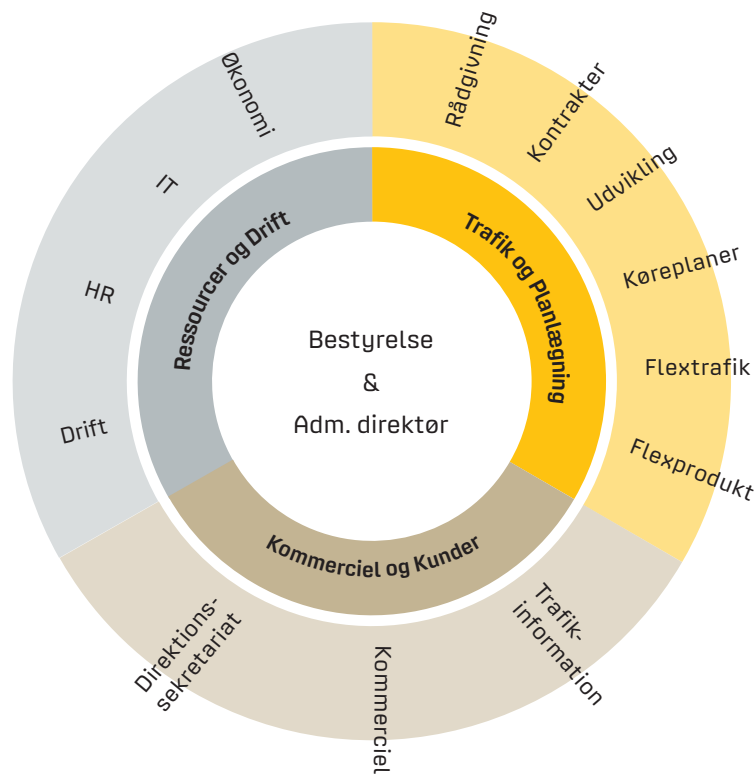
Bestyrelse
&
Adm. direktør

Ressourcer og Drift

Trafik og Planlægning

Kommerciel og Kunder

Økonomi

IT

HR

Drift

Rådgivning

Kontrakter

Udvikling

Køreplaner

Flextrafik

Flexprodukt

Trafikinformation

Kommerciel

Direktionssekretariat